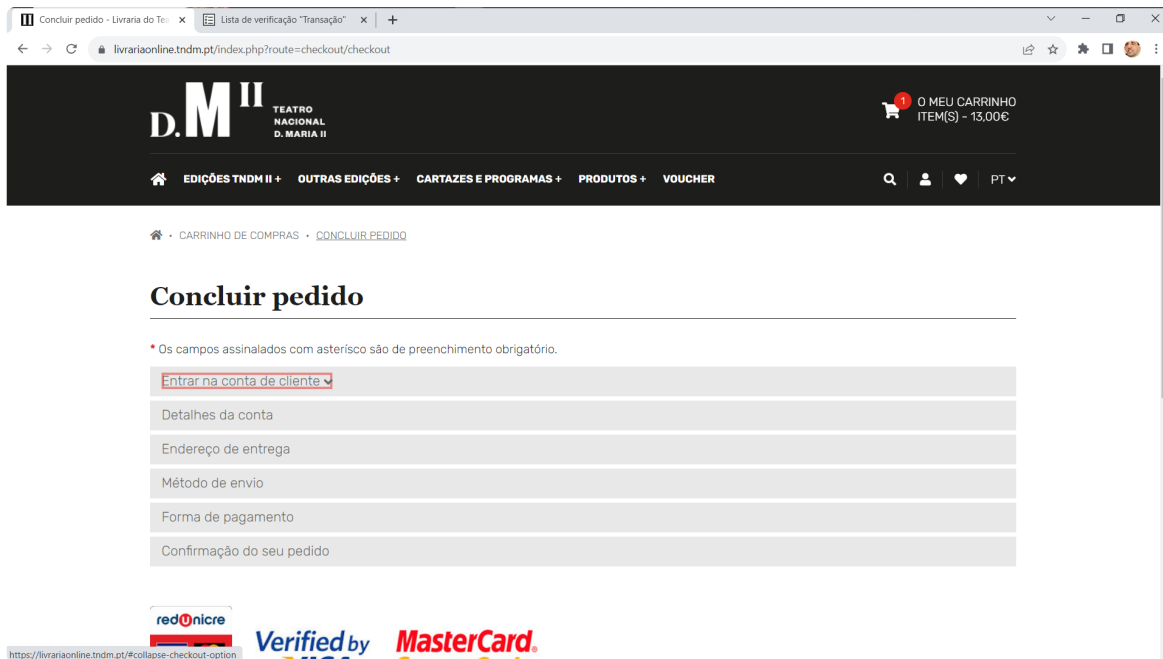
Concluir pedido - Livraria do Tea ×
Lista de verificação "Transação" ×
+

livrariaonline.tndm.pt/index.php?route=checkout/checkout

D.M II TEATRO NACIONAL D. MARIA II

1 O MEU CARRINHO ITEM(S) - 13,00€

EDIÇÕES TNDM II + OUTRAS EDIÇÕES + CARTAZES E PROGRAMAS + PRODUTOS + VOUCHER

PT

• CARRINHO DE COMPRAS • CONCLUIR PEDIDO

Concluir pedido

* Os campos assinalados com asterisco são de preenchimento obrigatório.

Entrar na conta de cliente

Detalhes da conta

Endereço de entrega

Método de envio

Forma de pagamento

Confirmação do seu pedido

redUnicre

Verified by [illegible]

MasterCard.

https://livrariaonline.tndm.pt/#collapse-checkout-option